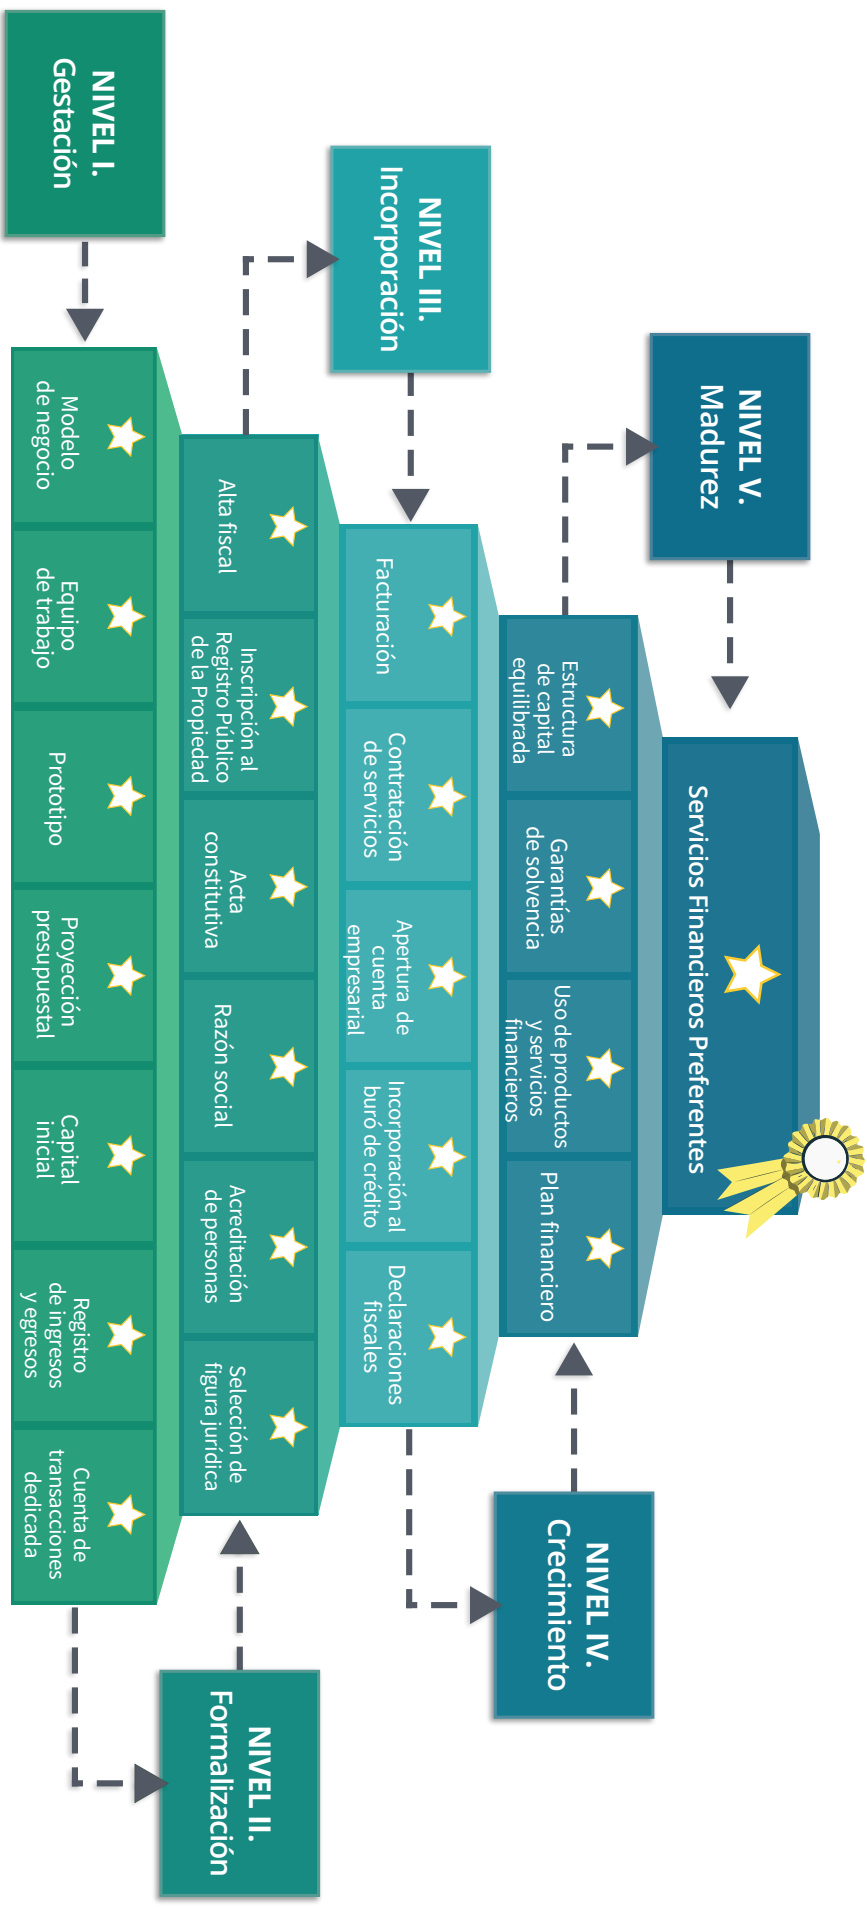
NIVEL I.
Gestación

Modelo de negocio
Equipo de trabajo
Prototipo
Proyección presupuestal
Capital inicial
Registro de ingresos y egresos
Cuenta de transacciones dedicada

NIVEL II.
Formalización

Alta fiscal
Inscripción al Registro Público de la Propiedad
Acta constitutiva
Razón social
Acreditación de personas
Selección de figura jurídica

NIVEL III.
Incorporación

Facturación
Contratación de servicios
Apertura de cuenta empresarial
Incorporación al buró de crédito
Declaraciones fiscales

NIVEL IV.
Crecimiento

Estructura de capital equilibrada
Garantías de solvencia
Uso de productos y servicios financieros
Plan financiero

NIVEL V.
Madurez

Servicios Financieros Preferentes